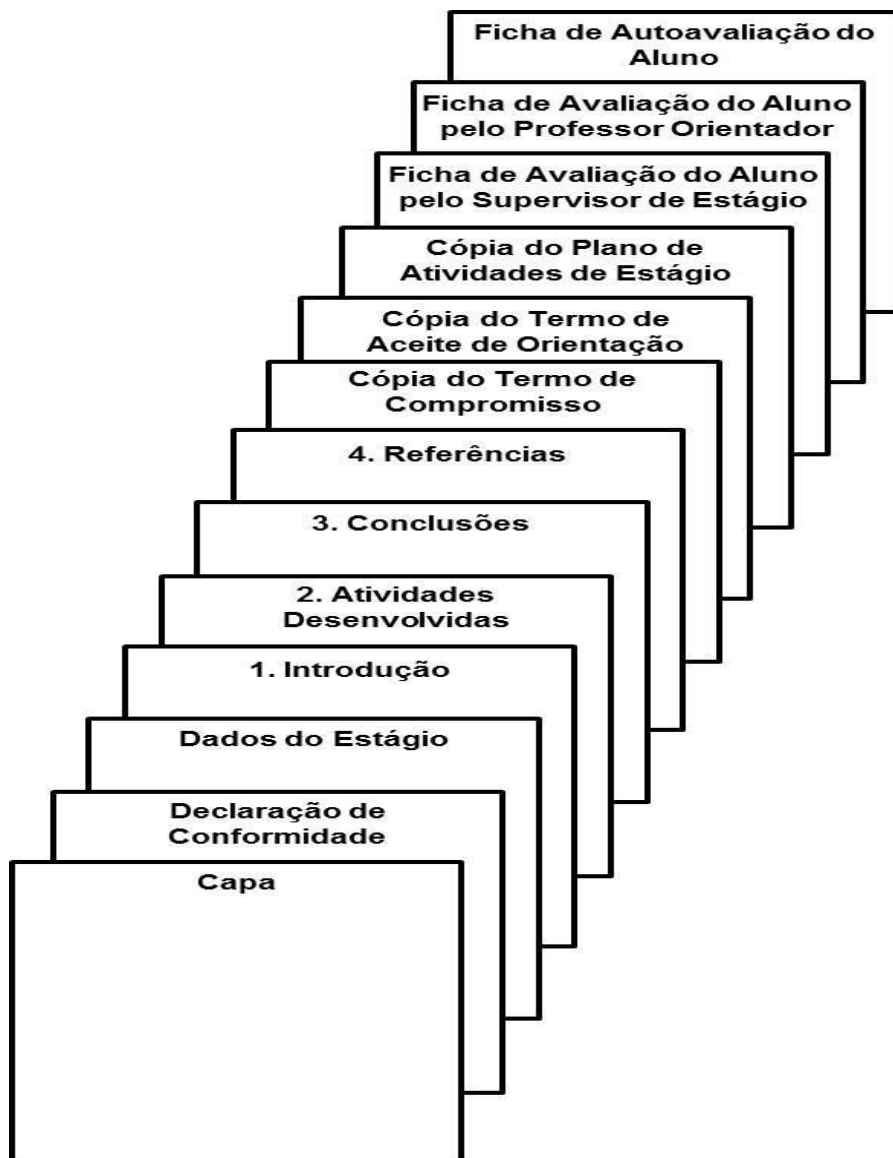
Ficha de Autoavaliação do Aluno

Ficha de Avaliação do Aluno pelo Professor Orientador

Ficha de Avaliação do Aluno pelo Supervisor de Estágio

Cópia do Plano de Atividades de Estágio

Cópia do Termo de Aceite de Orientação

Cópia do Termo de Compromisso

4. Referências

3. Conclusões

2. Atividades Desenvolvidas

1. Introdução

Dados do Estágio

Declaração de Conformidade

Capa